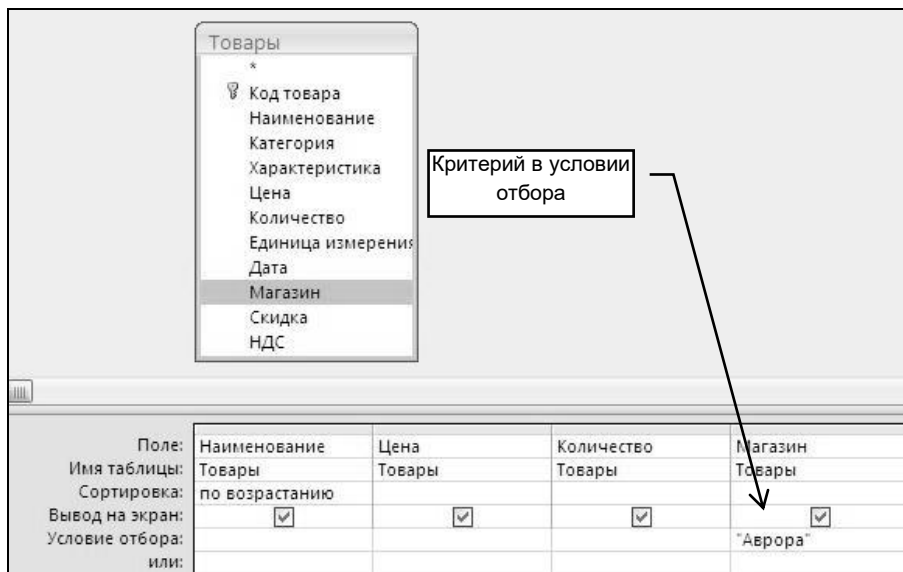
Товары
*
Код товара
Наименование
Категория
Характеристика
Цена
Количество
Единица измерения
Дата
Магазин
Скидка
НДС

Критерий в условии отбора

| Поле: | Наименование | Цена | Количество | Магазин |
|---|---|---|---|---|
| Имя таблицы: | Товары | Товары | Товары | Товары |
| Сортировка: | по возрастанию | | | |
| Вывод на экран: | ☑ | ☑ | ☑ | ☑ |
| Условие отбора: | | | | "Аврора" |
| или: | | | | |